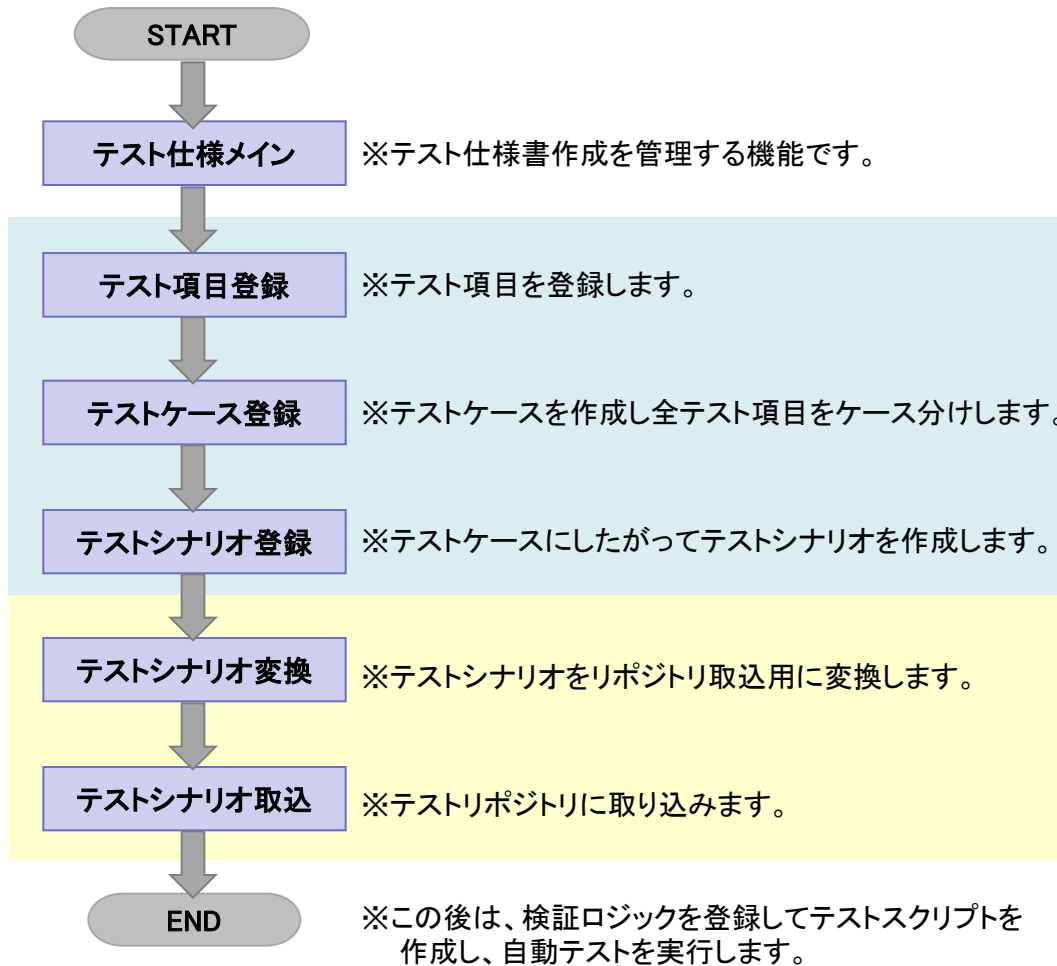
START

テスト仕様メイン

※テスト仕様書作成を管理する機能です。

テスト項目登録

※テスト項目を登録します。

テストケース登録

※テストケースを作成し全テスト項目をケース分けします。

テストシナリオ登録

※テストケースにしたがってテストシナリオを作成します。

テストシナリオ変換

※テストシナリオをリポジトリ取込用に変換します。

テストシナリオ取込

※テストリポジトリに取り込みます。

END

※この後は、検証ロジックを登録してテストスクリプトを作成し、自動テストを実行します。